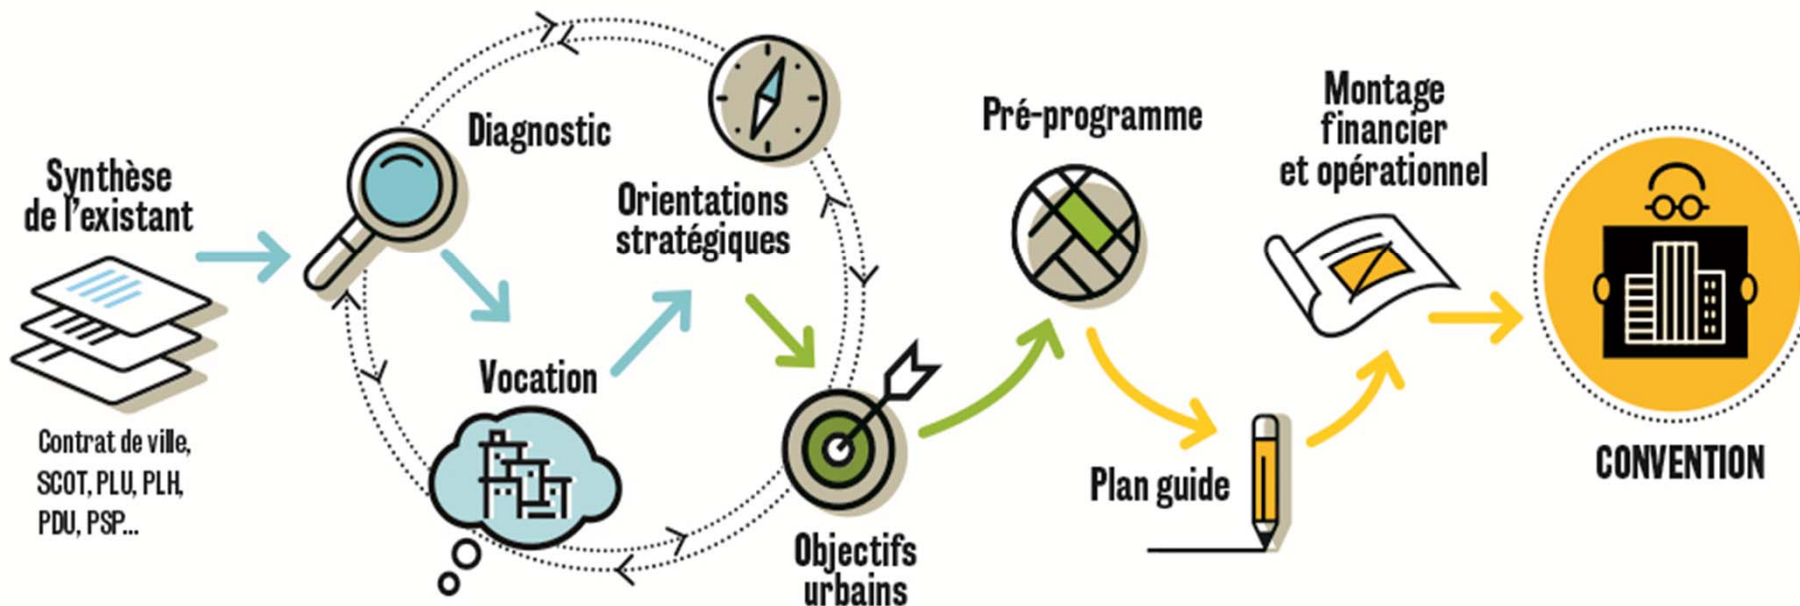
Synthèse de l'existant

Contrat de ville, SCOT, PLU, PLH, PDU, PSP...

Diagnostic

Vocation

Orientations stratégiques

Objectifs urbains

Pré-programme

Plan guide

Montage financier et opérationnel

CONVENTION